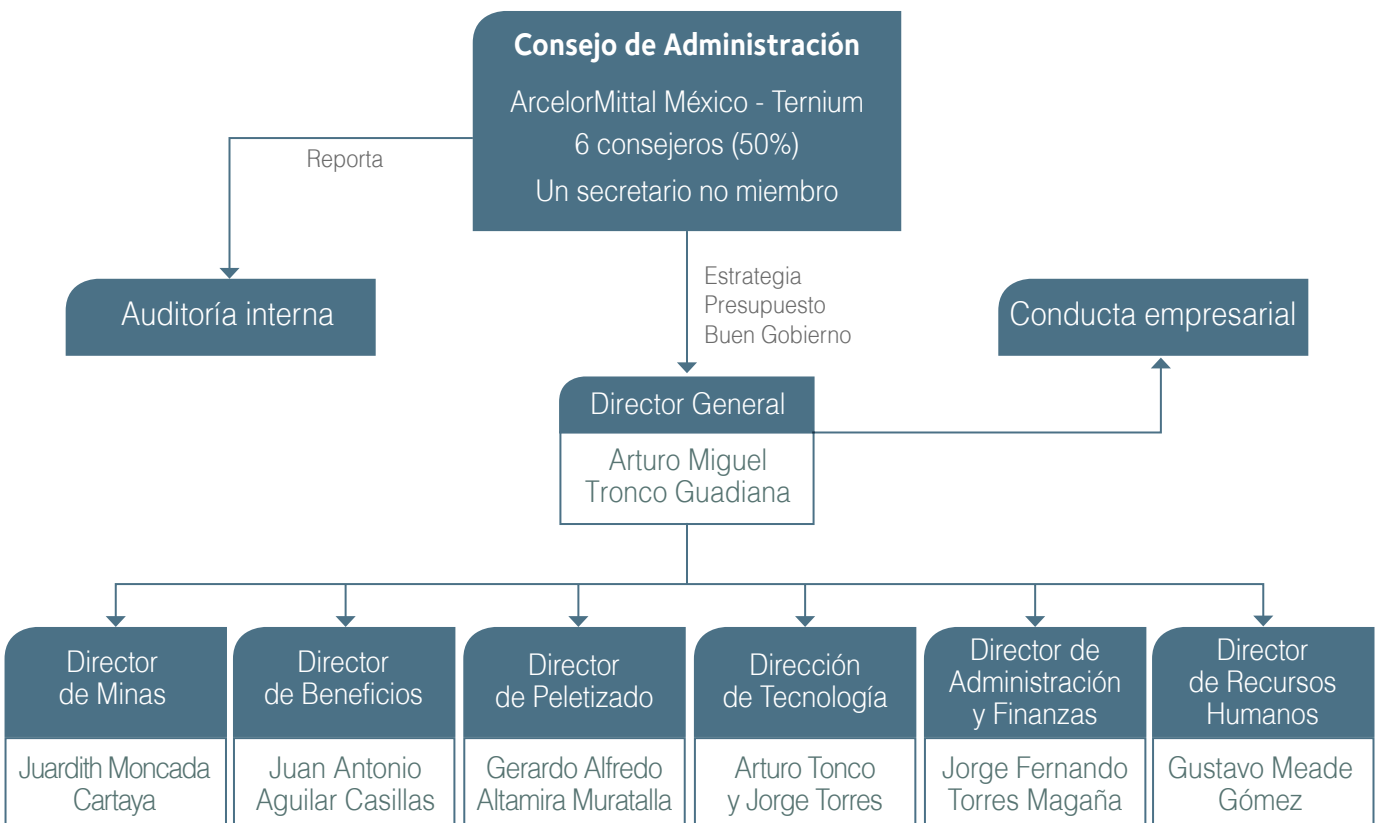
Consejo de Administración
ArcelorMittal México - Ternium
6 consejeros (50%)
Un secretario no miembro

Reporta

Auditoría interna

Estrategia
Presupuesto
Buen Gobierno

Conducta empresarial

Director General
Arturo Miguel Tronco Guadiana

Director de Minas
Juardith Moncada Cartaya

Director de Beneficios
Juan Antonio Aguilar Casillas

Director de Peletizado
Gerardo Alfredo Altamira Muratalla

Dirección de Tecnología
Arturo Tonco y Jorge Torres

Director de Administración y Finanzas
Jorge Fernando Torres Magaña

Director de Recursos Humanos
Gustavo Meade Gómez